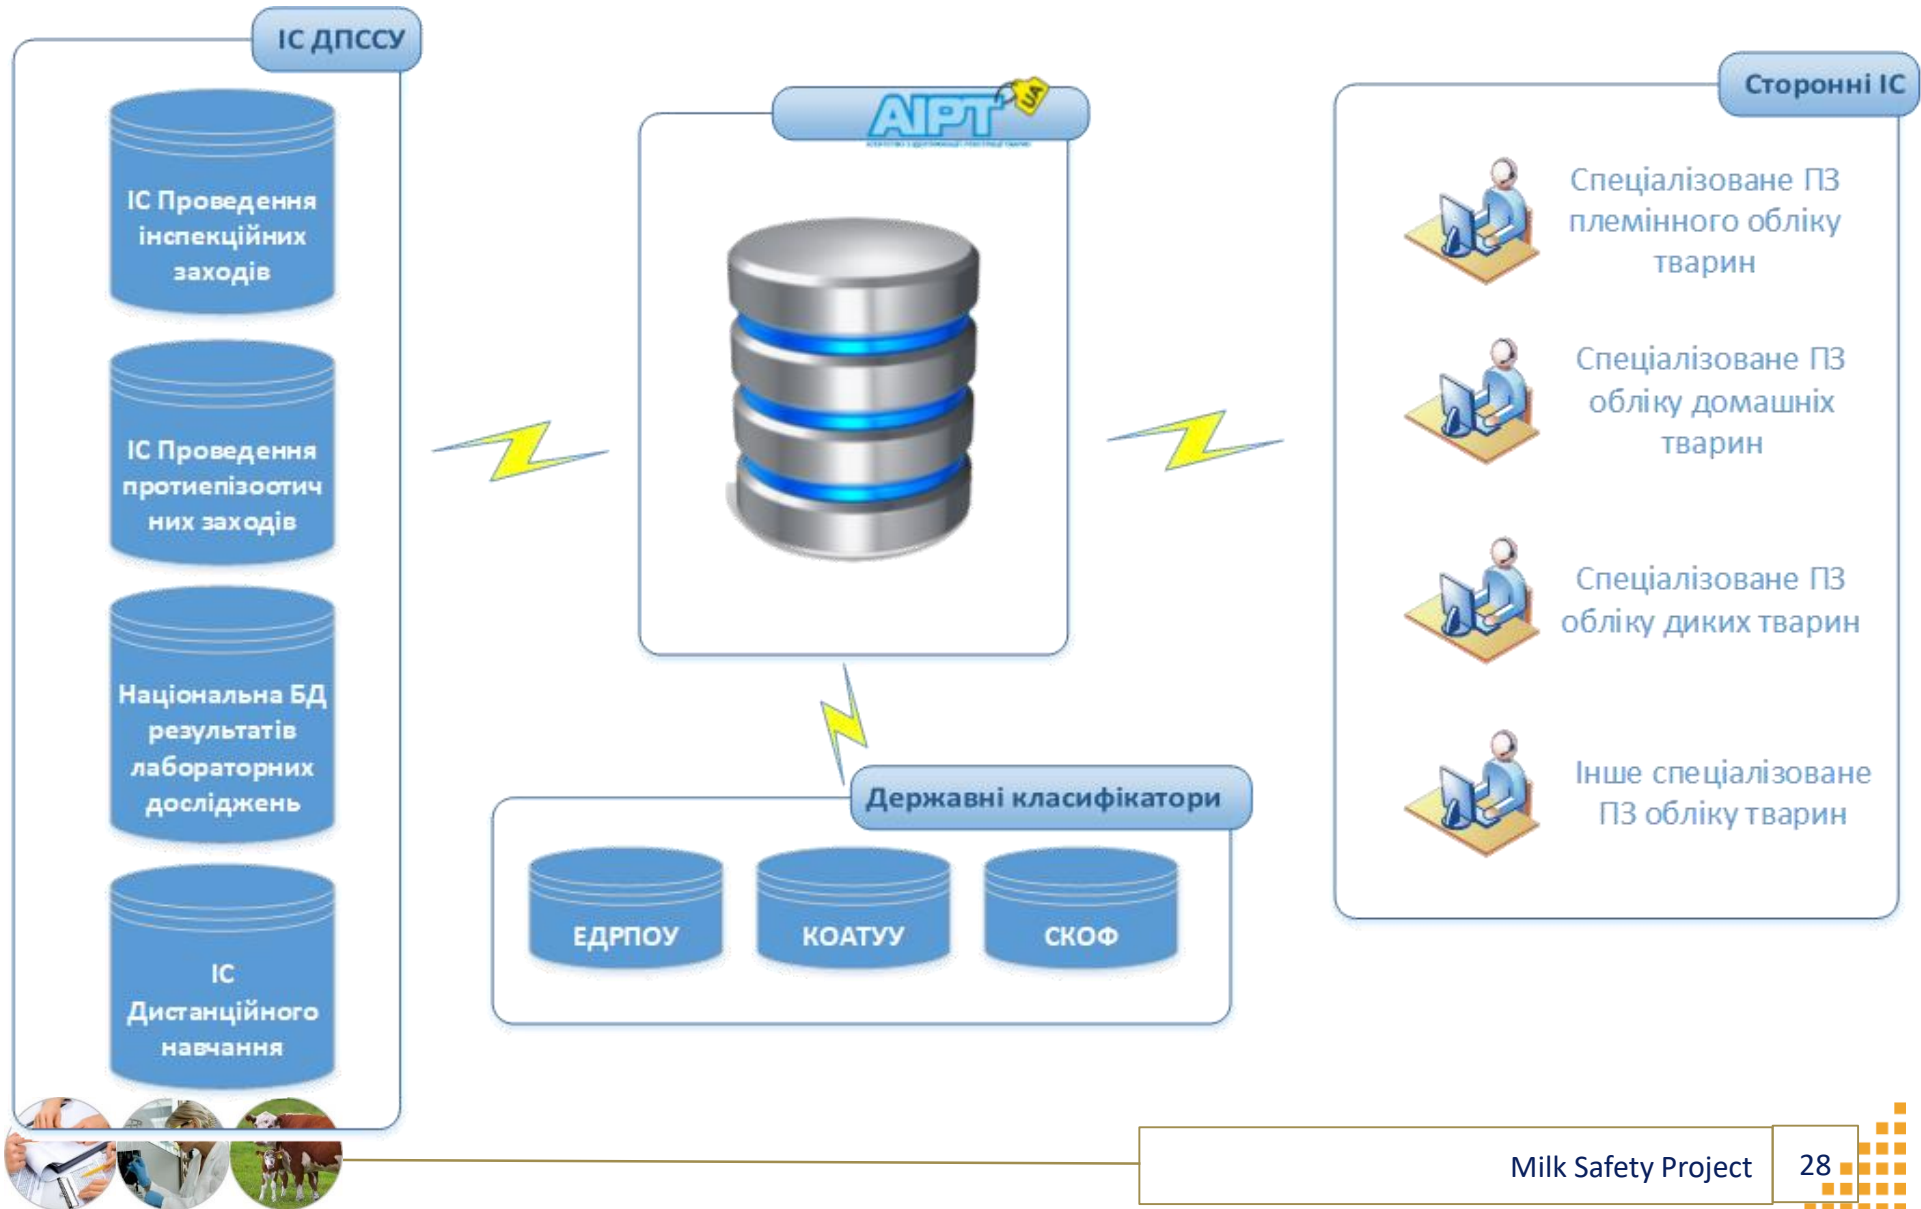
ІС ДПССУ

ІС Проведення інспекційних заходів

ІС Проведення протиепізоотичних заходів

Національна БД результатів лабораторних досліджень

ІС Дистанційного навчання

AIPT UA

Сторонні ІС

Спеціалізоване ПЗ племінного обліку тварин

Спеціалізоване ПЗ обліку домашніх тварин

Спеціалізоване ПЗ обліку диких тварин

Інше спеціалізоване ПЗ обліку тварин

Державні класифікатори

ЕДРПОУ

КОАТУУ

СКОФ

Milk Safety Project

28